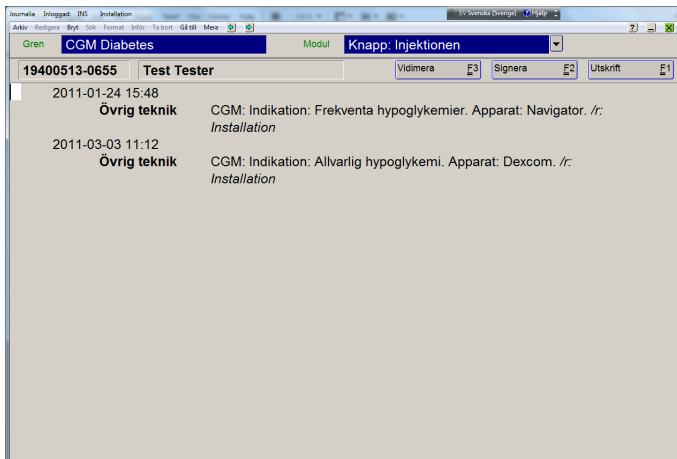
Journalia Inloggad: INS Installation
SV Svenska (Sverige) Hjälp
Arkiv Redigera Byt Sök Format Infor Ta bort Gå till Mera
Gren CGM Diabetes
Modul Knapp: Injektionen
19400513-0655 Test Tester
Vidimera F3 Signera F2 Utskrift F1

2011-01-24 15:48
Övrig teknik CGM: Indikation: Frekventa hypoglykemier. Apparat: Navigator. /r: Installation

2011-03-03 11:12
Övrig teknik CGM: Indikation: Allvarlig hypoglykemi. Apparat: Dexcom. /r: Installation